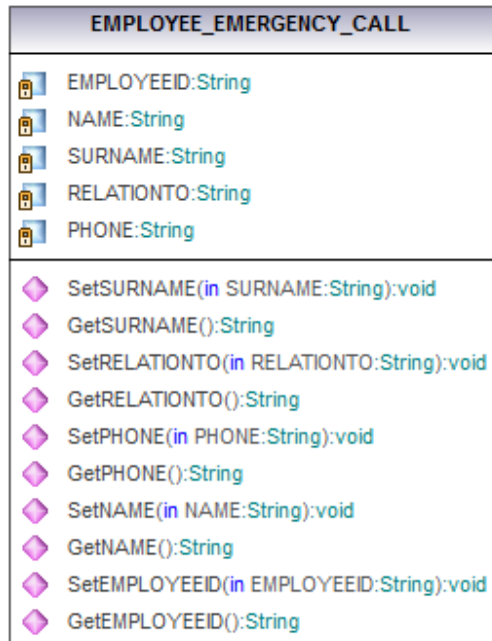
EMPLOYEE_EMERGENCY_CALL

EMPLOYEEID:String
NAME:String
SURNAME:String
RELATIONTO:String
PHONE:String

SetSURNAME(in SURNAME:String):void
GetSURNAME():String
SetRELATIONTO(in RELATIONTO:String):void
GetRELATIONTO():String
SetPHONE(in PHONE:String):void
GetPHONE():String
SetNAME(in NAME:String):void
GetNAME():String
SetEMPLOYEEID(in EMPLOYEEID:String):void
GetEMPLOYEEID():String